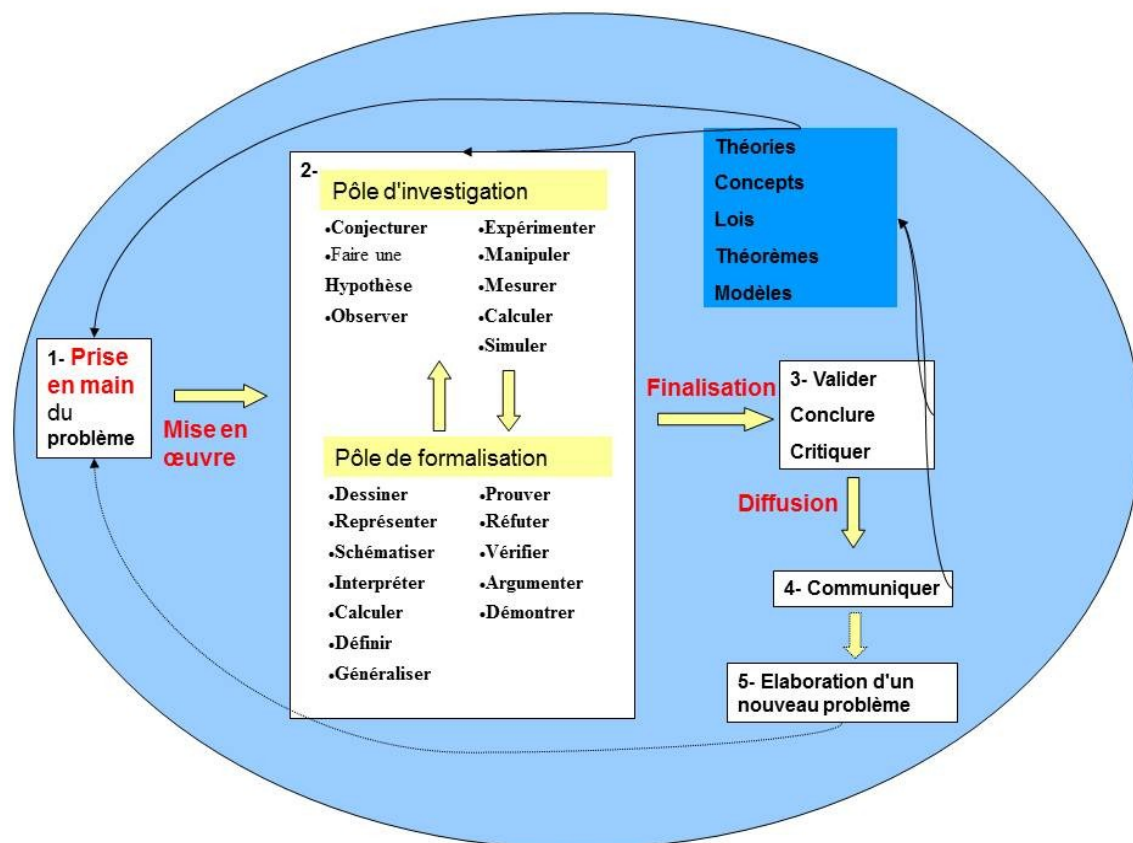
Théories
Concepts
Lois
Théorèmes
Modèles

1- Prise en main du problème

Mise en œuvre

2-
Pôle d'investigation

•Conjecturer
•Faire une Hypothèse
•Observer

•Expérimenter
•Manipuler
•Mesurer
•Calculer
•Simuler

Pôle de formalisation

•Dessiner
•Représenter
•Schématiser
•Interpréter
•Calculer
•Définir
•Généraliser

•Prouver
•Réfuter
•Vérifier
•Argumenter
•Démontrer

Finalisation

3- Valider
Conclure
Critiquer

Diffusion

4- Communiquer

5- Elaboration d'un nouveau problème